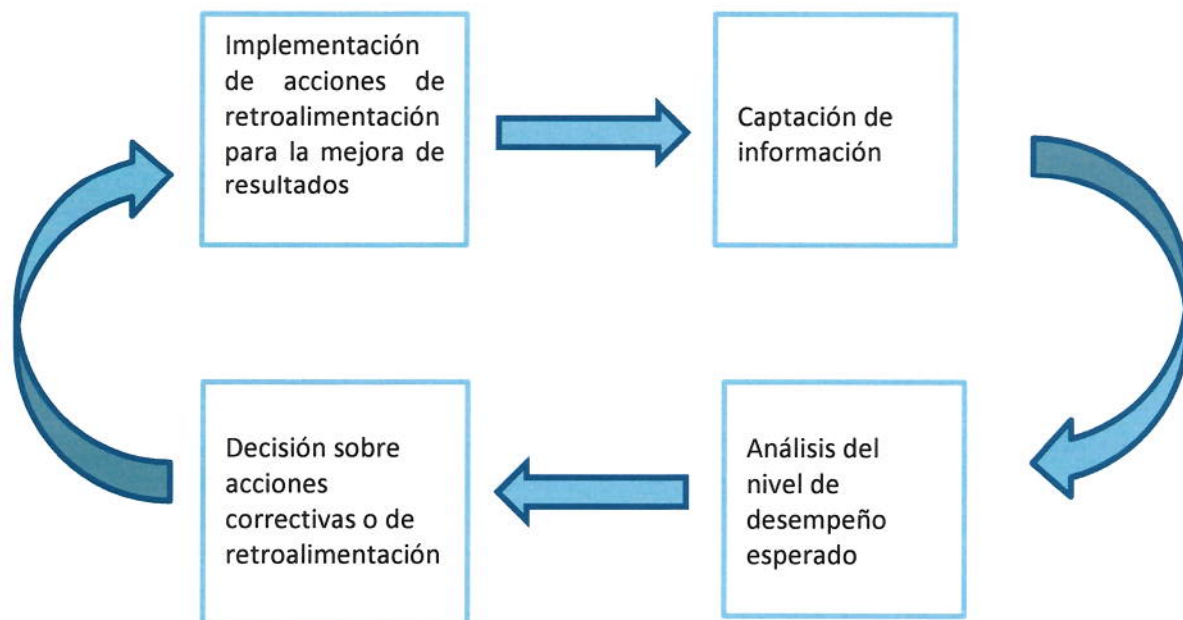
Implementación de acciones de retroalimentación para la mejora de resultados

Captación de información

Análisis del nivel de desempeño esperado

Decisión sobre acciones correctivas o de retroalimentación